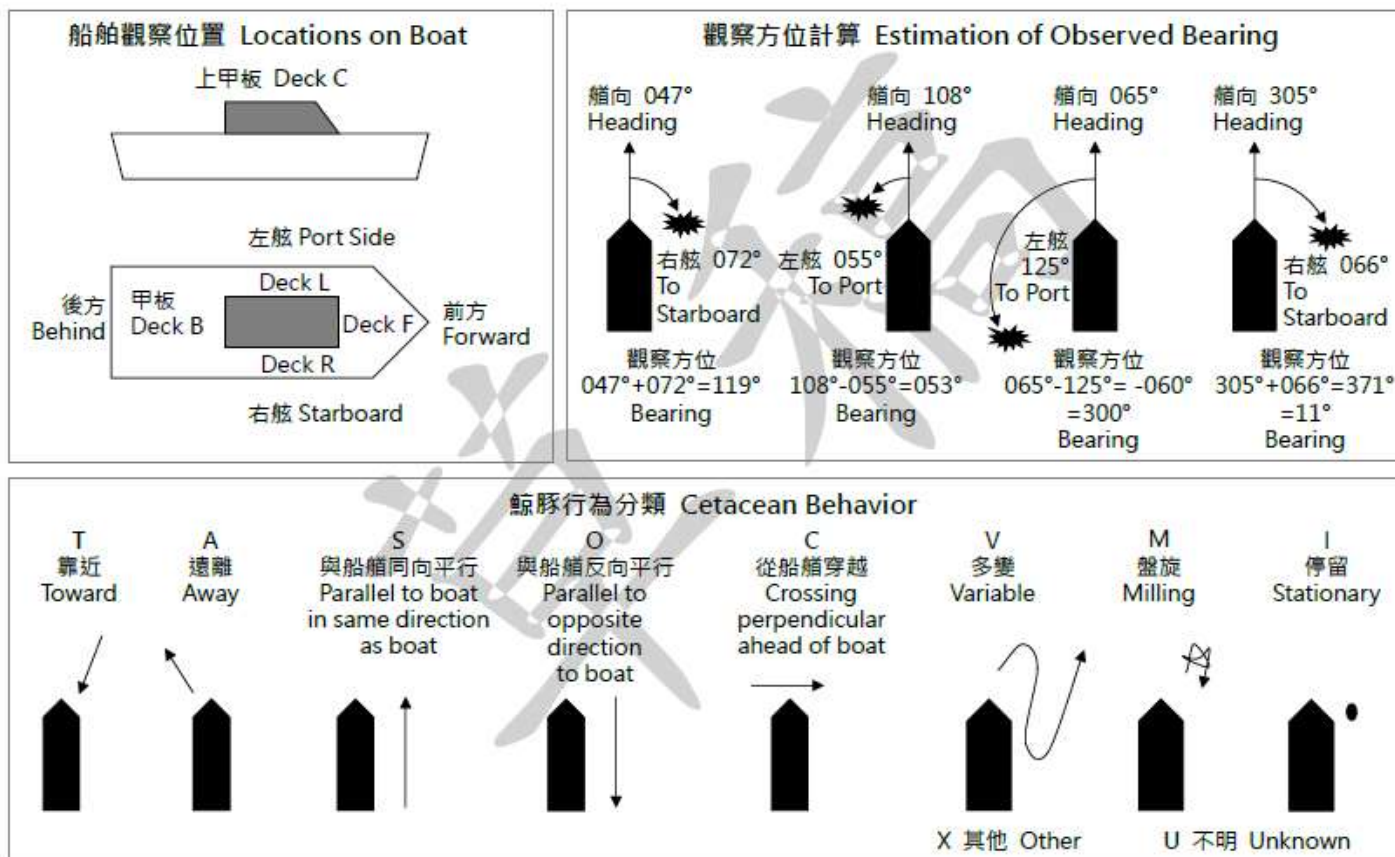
船舶觀察位置 Locations on Boat

上甲板 Deck C

左舷 Port Side

後方 Behind

甲板 Deck B

Deck L

Deck F

Deck R

前方 Forward

右舷 Starboard

觀察方位計算 Estimation of Observed Bearing

艏向 047° Heading

右舷 072° To Starboard

觀察方位 047°+072°=119° Bearing

艏向 108° Heading

左舷 055° To Port

觀察方位 108°-055°=053° Bearing

艏向 065° Heading

左舷 125° To Port

觀察方位 065°-125°= -060° =300° Bearing

艏向 305° Heading

右舷 066° To Starboard

觀察方位 305°+066°=371° =11° Bearing

鯨豚行為分類 Cetacean Behavior

T 靠近 Toward

A 遠離 Away

S 與船艏同向平行 Parallel to boat in same direction as boat

O 與船艏反向平行 Parallel to opposite direction to boat

C 從船艏穿越 Crossing perpendicular ahead of boat

V 多變 Variable

M 盤旋 Milling

I 停留 Stationary

X 其他 Other

U 不明 Unknown